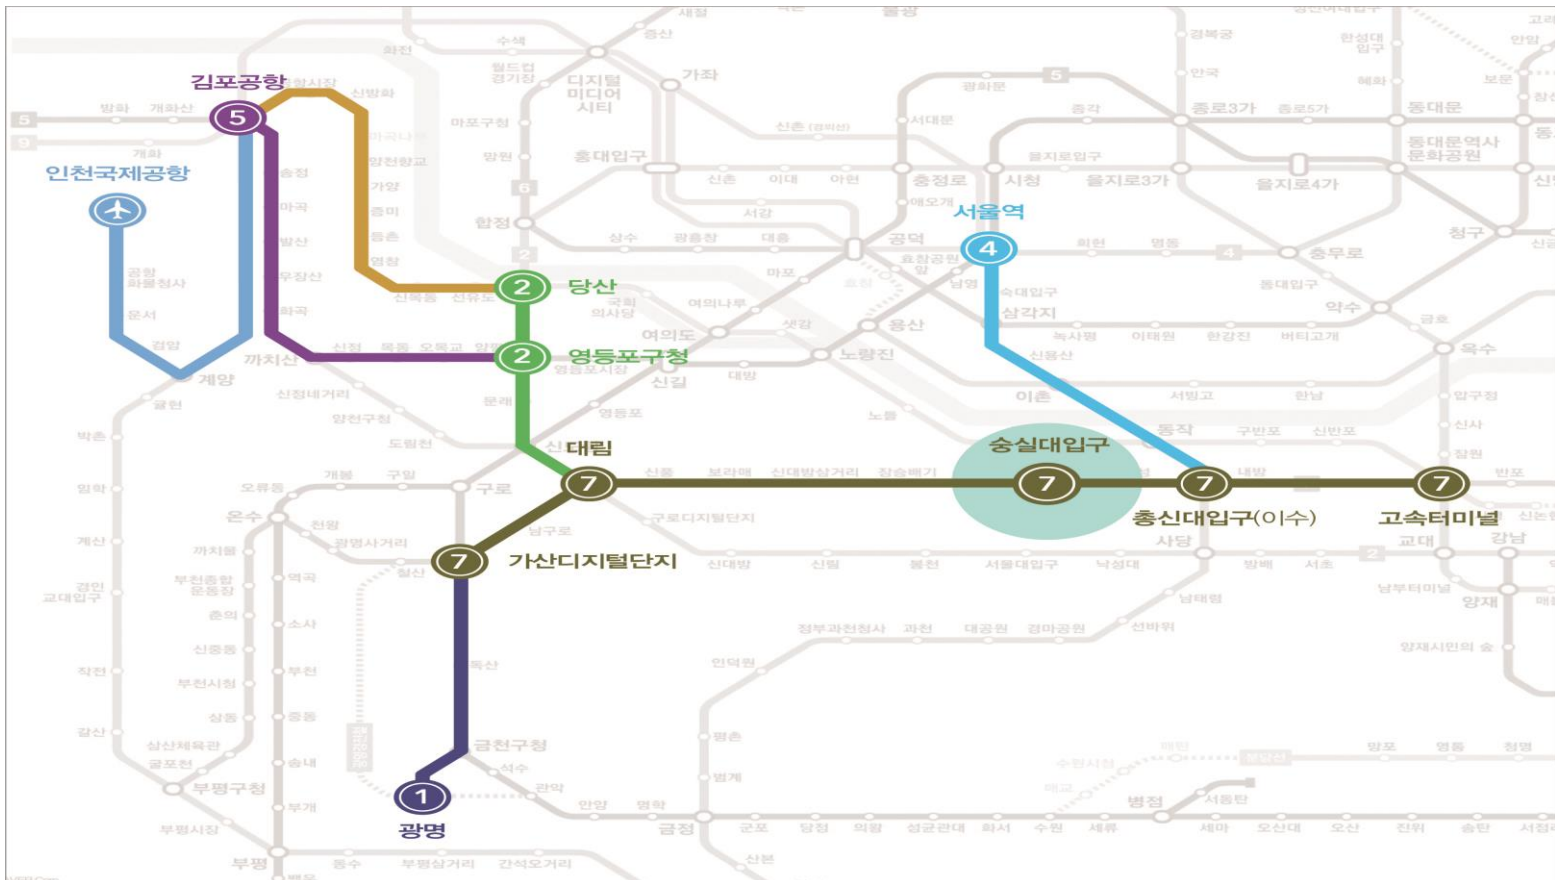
김포공항
5
인천국제공항
까치산
계양
당산
2
영등포구청
2
대림
7
구로
가산디지털단지
7
광명
1
금천구청
서울역
4
숭실대입구
7
총신대입구(이수)
7
고속터미널
7
디지털미디어시티
가좌
홍대입구
합정
충정로
시청
을지로3가
을지로4가
동대문
동대문역사문화공원
종로3가
공덕
여의도
신길
노량진
용산
삼각지
이촌
동작
사당
교대
강남
양재
충무로
약수
옥수
청구
신도림
온수
부평구청
부평
금정
병점